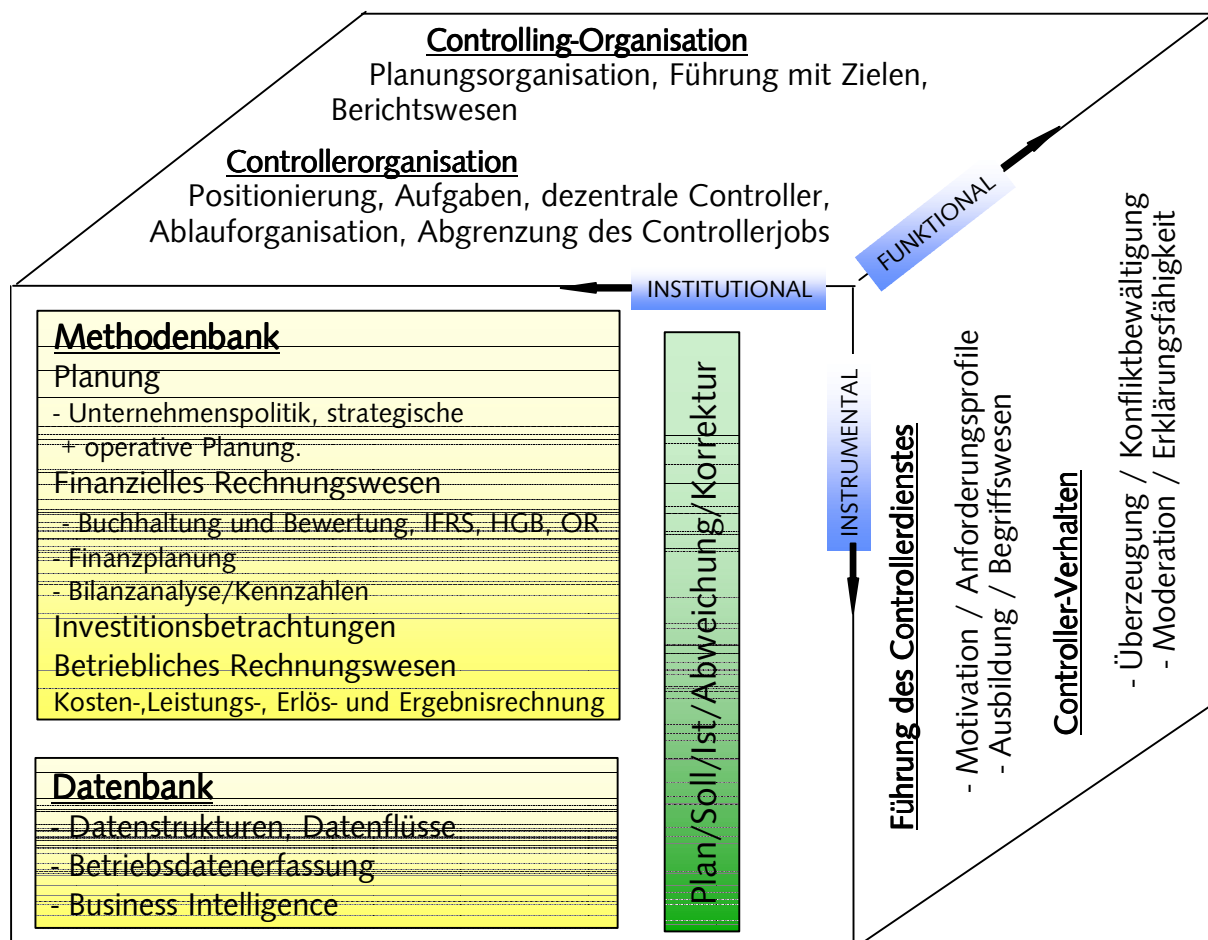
Controlling-Organisation
Planungsorganisation, Führung mit Zielen, Berichtswesen

Controllerorganisation
Positionierung, Aufgaben, dezentrale Controller, Ablauforganisation, Abgrenzung des Controllerjobs

FUNKTIONAL

INSTITUTIONAL

INSTRUMENTAL

Methodenbank
Planung
- Unternehmenspolitik, strategische
+ operative Planung.
Finanzielles Rechnungswesen
- Buchhaltung und Bewertung, IFRS, HGB, OR
- Finanzplanung
- Bilanzanalyse/Kennzahlen
Investitionsbetrachtungen
Betriebliches Rechnungswesen
Kosten-,Leistungs-, Erlös- und Ergebnisrechnung

Datenbank
- Datenstrukturen, Datenflüsse
- Betriebsdatenerfassung
- Business Intelligence

Plan/Soll/Ist/Abweichung/Korrektur

Führung des Controllerdienstes
- Motivation / Anforderungsprofile
- Ausbildung / Begriffswesen

Controller-Verhalten
- Überzeugung / Konfliktbewältigung
- Moderation / Erklärungsfähigkeit